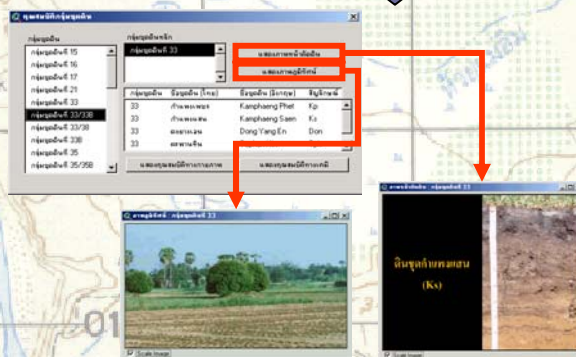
คุณสมบัติกลุ่มชุดดิน

กลุ่มชุดดิน

กลุ่มชุดดินที่ 15
กลุ่มชุดดินที่ 16
กลุ่มชุดดินที่ 17
กลุ่มชุดดินที่ 21
กลุ่มชุดดินที่ 33
กลุ่มชุดดินที่ 33/33B
กลุ่มชุดดินที่ 33/38
กลุ่มชุดดินที่ 33B
กลุ่มชุดดินที่ 35
กลุ่มชุดดินที่ 35/35B

กลุ่มชุดดินหลัก

กลุ่มชุดดินที่ 33

แสดงภาพหน้าตัดดิน

แสดงภาพภูมิทัศน์

| กลุ่มชุดดิน | ชื่อชุดดิน (ไทย) | ชื่อชุดดิน (อังกฤษ) | สัญลักษณ์ |
|---|---|---|---|
| 33 | กำแพงเพชร | Kamphaeng Phet | Kp |
| 33 | กำแพงแสน | Kamphaeng Saen | Ks |
| 33 | ดงยางเอน | Dong Yang En | Don |
| 33 | ดำเนินสะดวก | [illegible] | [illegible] |

แสดงคุณสมบัติทางกายภาพ

แสดงคุณสมบัติทางเคมี

ภาพภูมิทัศน์ : กลุ่มชุดดินที่ 33

Scale Image

ภาพหน้าตัดดิน : กลุ่มชุดดินที่ 33

ดินชุดกำแพงแสน
(Ks)

Scale Image

01